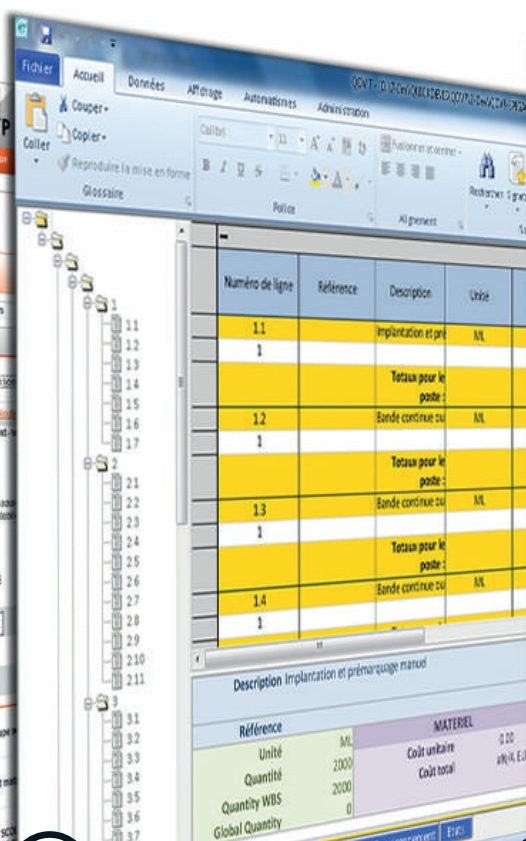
Fichier Accueil Données Affichage Automatismes Administration

Coller
Couper
Copier
Reproduire la mise en forme
Glossaire

Calibri 11
Police
Fusionner et centrer
Alignement
Rechercher

1
11
12
13
14
15
16
17
2
21
22
23
24
25
26
27
28
29
210
211
3
31
32
33
34
35
36
37

| Numéro de ligne | Référence | Description | Unité |
|---|---|---|---|
| 11 | | Implantation et pré | ML |
| 1 | | | |
| | | Totaux pour le poste : | |
| 12 | | Bande continue ou | ML |
| 1 | | | |
| | | Totaux pour le poste : | |
| 13 | | Bande continue ou | ML |
| 1 | | | |
| | | Totaux pour le poste : | |
| 14 | | Bande continue ou | ML |
| 1 | | | |

Description Implantation et prémarquage manuel

Référence
Unité ML
Quantité 2000
Quantity WBS 2000
Global Quantity 0

MATERIEL
Coût unitaire 0.00
Coût total

Etats